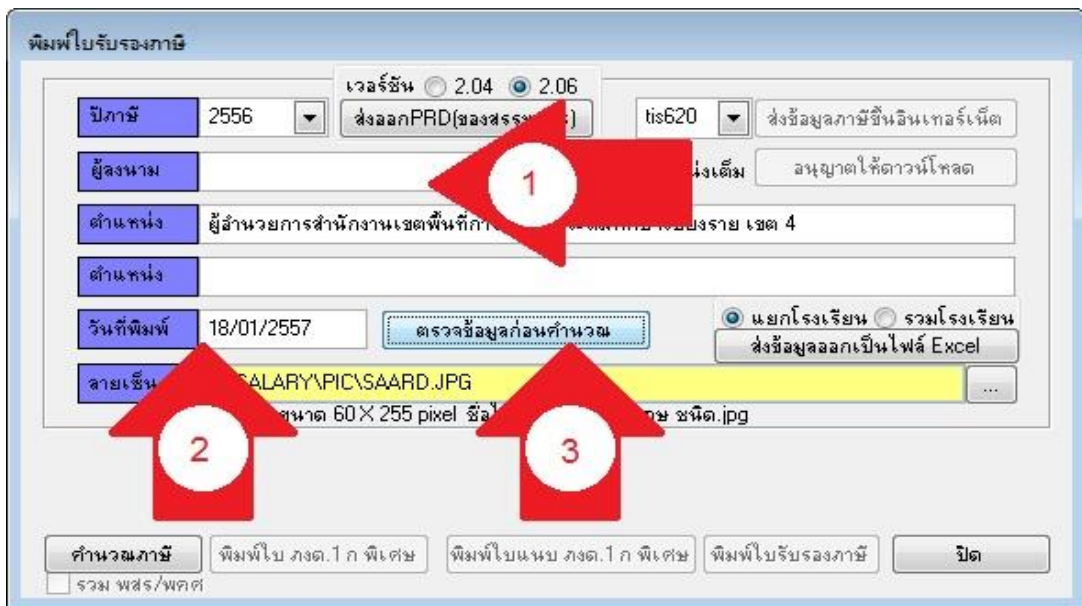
พิมพ์ใบรับรองภาษี

เวอร์ชัน 2.04 2.06

ปีภาษี 2556 ส่งออกPRD(ของสรรพ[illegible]) tis620 ส่งข้อมูลภาษีขึ้นอินเทอร์เน็ต

ผู้ลงนาม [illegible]ร่งเต็ม อนุญาตให้ดาวน์โหลด

1

ตำแหน่ง ผู้อำนวยการสำนักงานเขตพื้นที่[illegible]เชียงราย เขต 4

ตำแหน่ง

วันที่พิมพ์ 18/01/2557 ตรวจข้อมูลก่อนคำนวณ แยกโรงเรียน รวมโรงเรียน ส่งข้อมูลออกเป็นไฟล์ Excel

ลายเซ็น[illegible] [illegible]SALARY\PIC\SAARD.JPG ...

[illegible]ขนาด 60 X 255 pixel ชื่อ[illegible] ชนิด.jpg

2

3

คำนวณภาษี พิมพ์ใบ ภงด.1 ก พิเศษ พิมพ์ใบแนบ ภงด.1 ก พิเศษ พิมพ์ใบรับรองภาษี ปิด

รวม พสร/พคศ